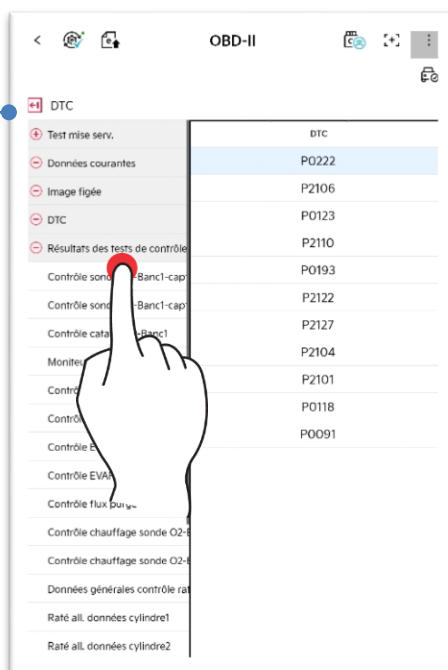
OBD-II

DTC

Test mise serv.
Données courantes
Image figée
DTC
Résultats des tests de contrôle
Contrôle sond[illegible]-Banc1-cap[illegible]
Contrôle sond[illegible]-Banc1-cap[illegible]
Contrôle cata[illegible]-Banc1
Moniteu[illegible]
Contrô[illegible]
Contrô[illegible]
Contrôle E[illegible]
Contrôle EVAP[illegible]
Contrôle flux purge
Contrôle chauffage sonde O2-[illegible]
Contrôle chauffage sonde O2-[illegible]
Données générales contrôle rat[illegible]
Raté all. données cylindre1
Raté all. données cylindre2

| DTC |
|---|
| P0222 |
| P2106 |
| P0123 |
| P2110 |
| P0193 |
| P2122 |
| P2127 |
| P2104 |
| P2101 |
| P0118 |
| P0091 |